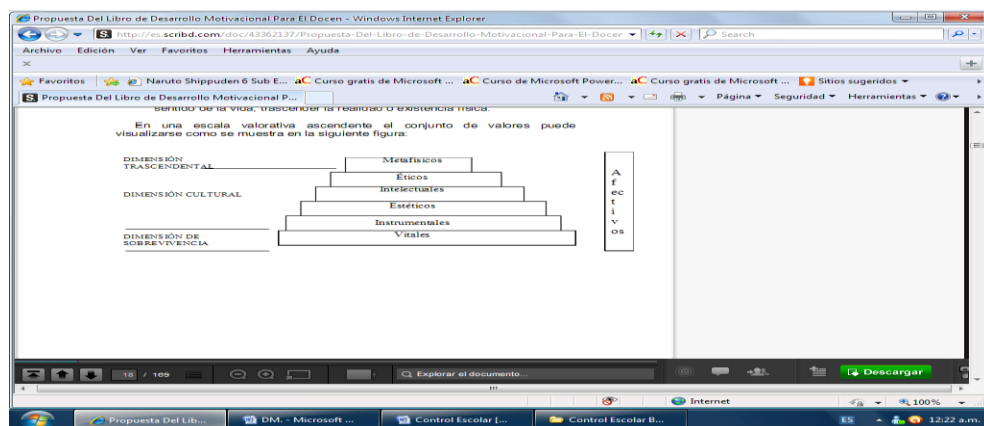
Propuesta Del Libro de Desarrollo Motivacional Para El Docen - Windows Internet Explorer

http://es.scribd.com/doc/43362137/Propuesta-Del-Libro-de-Desarrollo-Motivacional-Para-El-Docer

Search

Archivo Edición Ver Favoritos Herramientas Ayuda

Favoritos | Naruto Shippuden 6 Sub E... aC Curso gratis de Microsoft ... aC Curso de Microsoft Power... aC Curso gratis de Microsoft ... Sitios sugeridos

Propuesta Del Libro de Desarrollo Motivacional P...

Página ▼ Seguridad ▼ Herramientas ▼

sentido de la vida, trascender la realidad o existencia física.

En una escala valorativa ascendente el conjunto de valores puede visualizarse como se muestra en la siguiente figura:

DIMENSIÓN TRASCENDENTAL

DIMENSIÓN CULTURAL

DIMENSIÓN DE SOBREVIVENCIA

Metafísicos

Éticos

Intelectuales

Estéticos

Instrumentales

Vitales

A f ec t i v os

18 / 169

Explorar el documento...

Descargar

Internet

100%

Propuesta Del Lib...

DM. - Microsoft ...

Control Escolar [...

Control Escolar B...

ES

12:22 a.m.